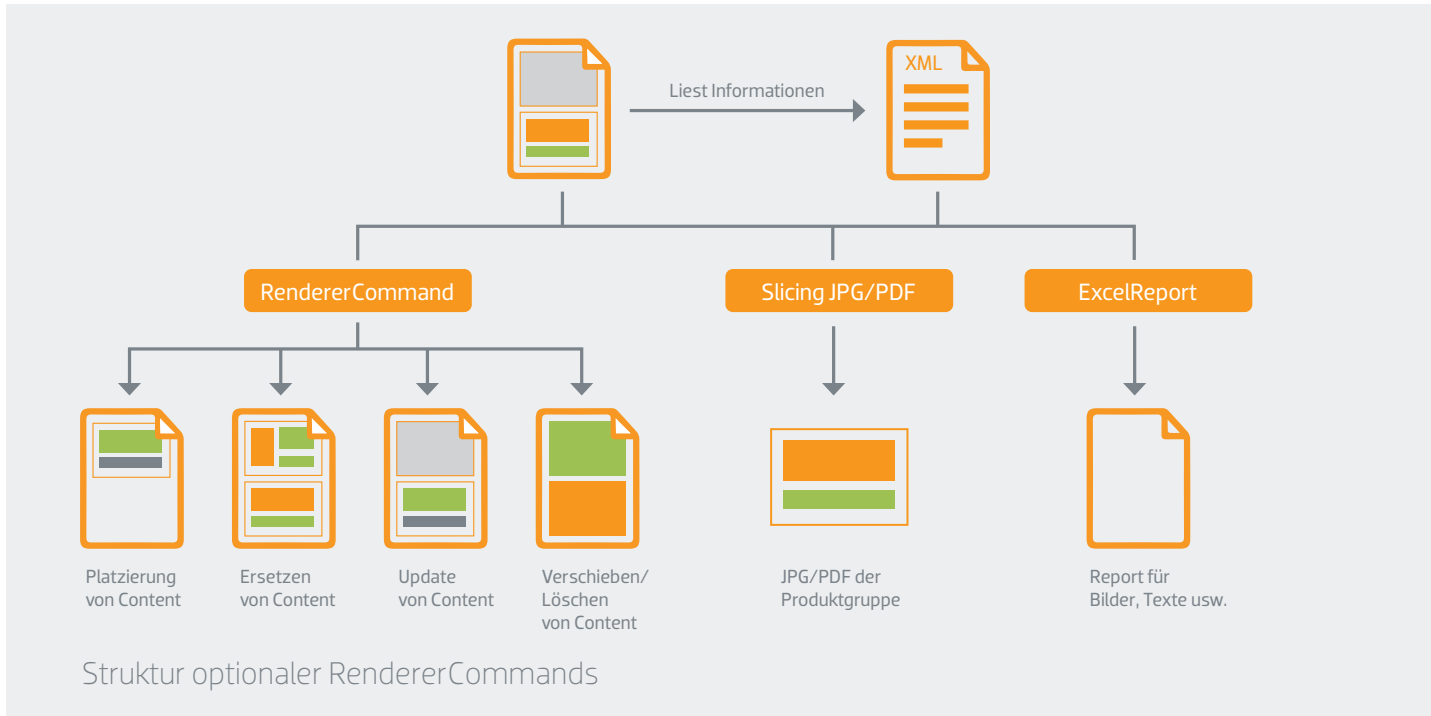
Liest Informationen

XML

RendererCommand

Slicing JPG/PDF

ExcelReport

Platzierung von Content

Ersetzen von Content

Update von Content

Verschieben/ Löschen von Content

JPG/PDF der Produktgruppe

Report für Bilder, Texte usw.

Struktur optionaler RendererCommands